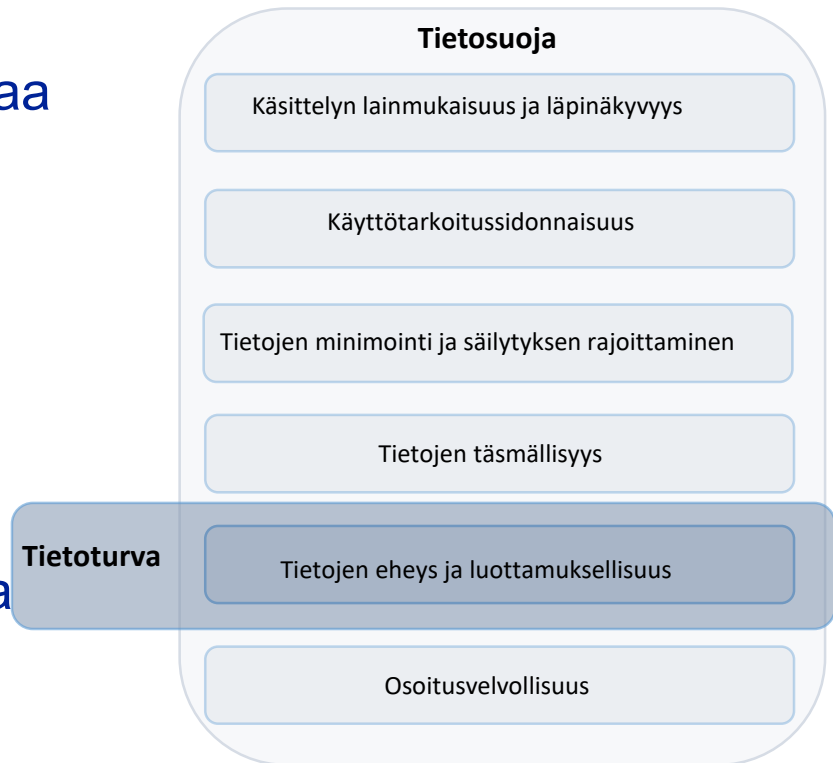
aa

a

Tietosuoja

Käsittelyn lainmukaisuus ja läpinäkyvyys

Käyttötarkoitussidonnaisuus

Tietojen minimointi ja säilytyksen rajoittaminen

Tietojen täsmällisyys

Tietoturva

Tietojen eheys ja luottamuksellisuus

Osoitusvelvollisuus